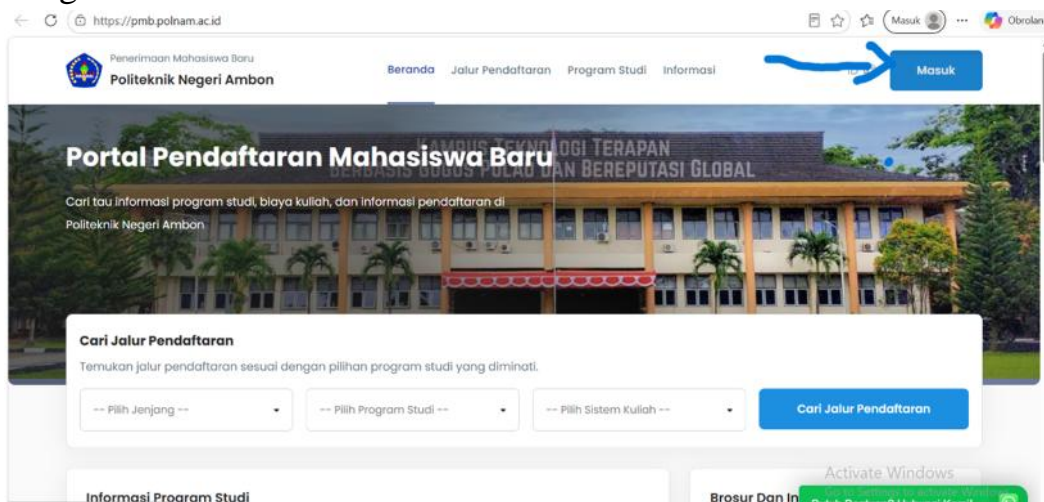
https://pmb.polnam.ac.id

Masuk

Obrolan

Penerimaan Mahasiswa Baru
Politeknik Negeri Ambon

Beranda Jalur Pendaftaran Program Studi Informasi

Masuk

KAMPUS TEKNOLOGI TERAPAN BERBASIS GUGUS PULAU DAN BEREPUTASI GLOBAL

Portal Pendaftaran Mahasiswa Baru

Cari tau informasi program studi, biaya kuliah, dan informasi pendaftaran di Politeknik Negeri Ambon

Cari Jalur Pendaftaran

Temukan jalur pendaftaran sesuai dengan pilihan program studi yang diminati.

-- Pilih Jenjang --

-- Pilih Program Studi --

-- Pilih Sistem Kuliah --

Cari Jalur Pendaftaran

Activate Windows

Informasi Program Studi

Brosur Dan In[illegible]